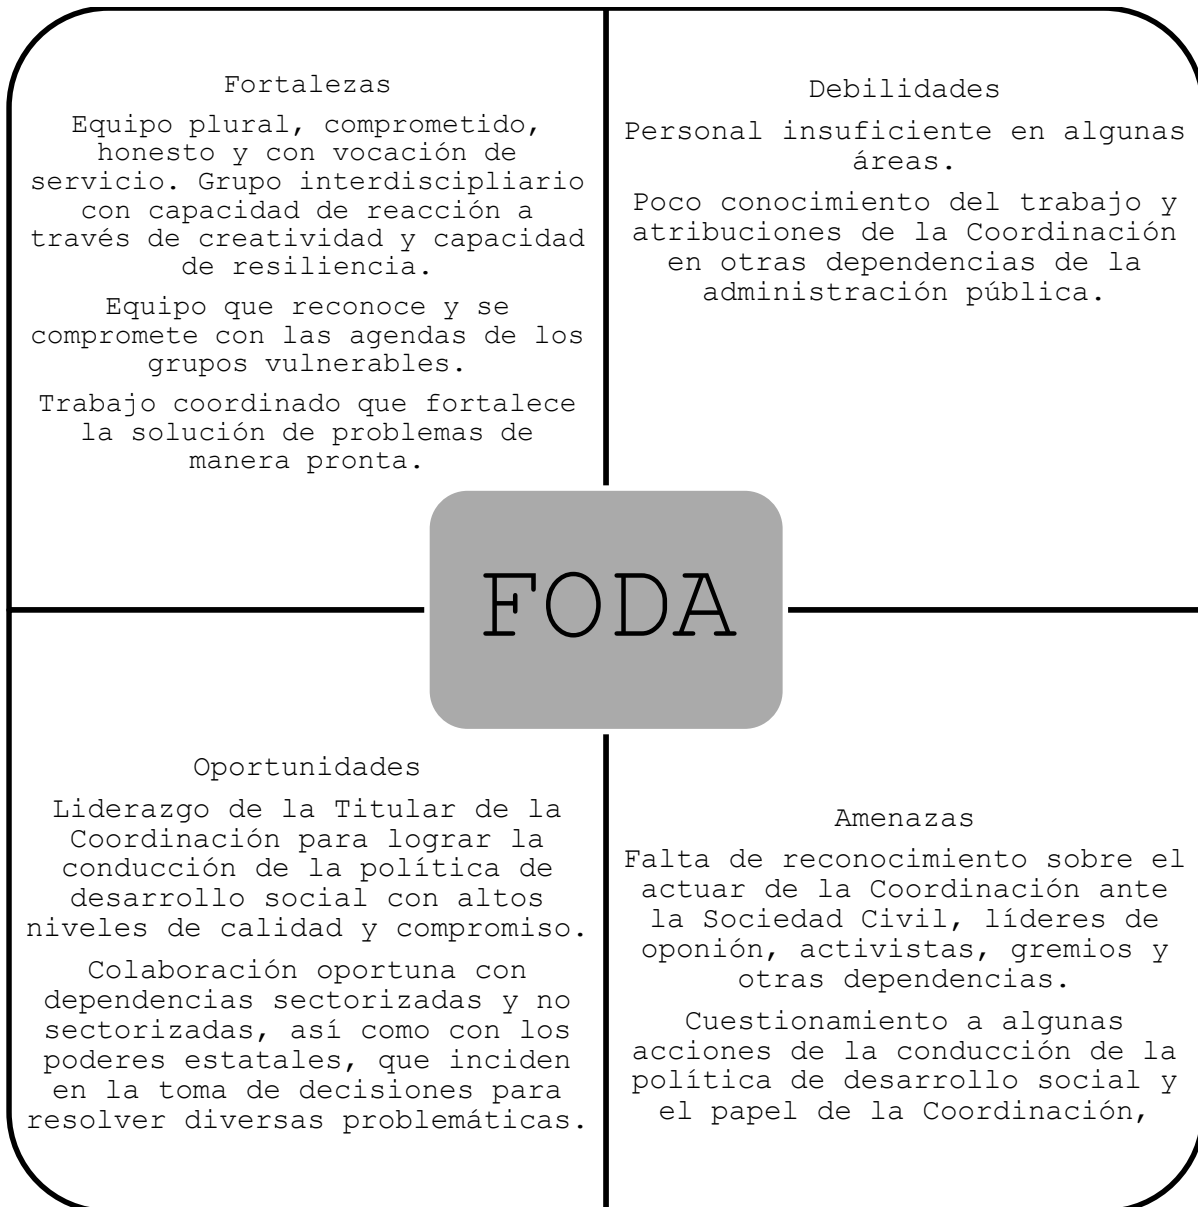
Fortalezas

Equipo plural, comprometido, honesto y con vocación de servicio. Grupo interdiscipliario con capacidad de reacción a través de creatividad y capacidad de resiliencia.

Equipo que reconoce y se compromete con las agendas de los grupos vulnerables.

Trabajo coordinado que fortalece la solución de problemas de manera pronta.

Debilidades

Personal insuficiente en algunas áreas.

Poco conocimiento del trabajo y atribuciones de la Coordinación en otras dependencias de la administración pública.

FODA

Oportunidades

Liderazgo de la Titular de la Coordinación para lograr la conducción de la política de desarrollo social con altos niveles de calidad y compromiso.

Colaboración oportuna con dependencias sectorizadas y no sectorizadas, así como con los poderes estatales, que inciden en la toma de decisiones para resolver diversas problemáticas.

Amenazas

Falta de reconocimiento sobre el actuar de la Coordinación ante la Sociedad Civil, líderes de oponión, activistas, gremios y otras dependencias.

Cuestionamiento a algunas acciones de la conducción de la política de desarrollo social y el papel de la Coordinación,